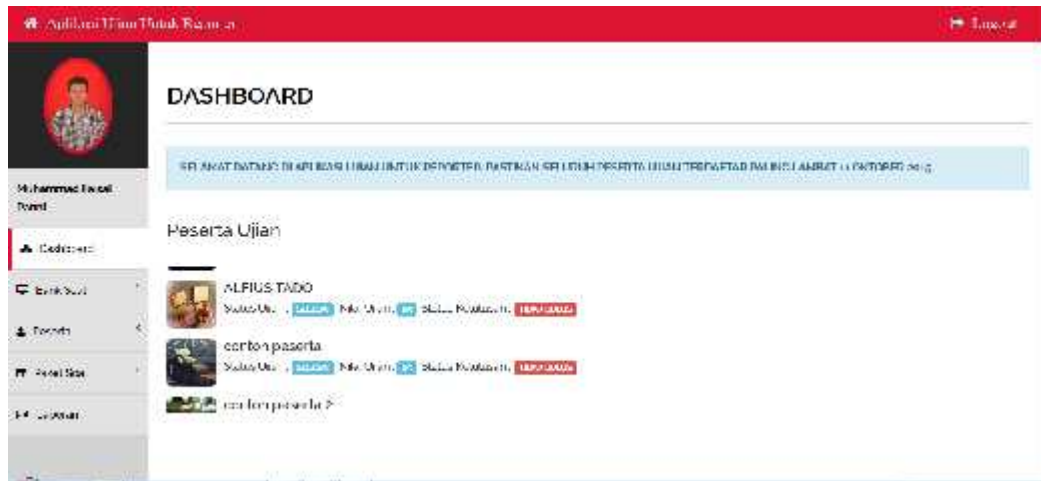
Aplikasi Ujian Untuk Ramona

Logout

Muhammad Faisal Fuad

Dashboard

Bank Soal

Peserta

Pasal Soal

Laporan

DASHBOARD

SELAMAT DATANG DI APLIKASI UJIAN UNTUK PESERTA. PASTIKAN SELURUH PESERTA UJIAN TERDAFTAR PALING LAMBAT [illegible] OKTOBER 2015

Peserta Ujian

ALFIUS TADO
Status Uji : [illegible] No. Ujian : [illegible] Status Kelulusan : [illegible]

contoh peserta
Status Uji : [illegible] No. Ujian : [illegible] Status Kelulusan : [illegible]

contoh peserta 2